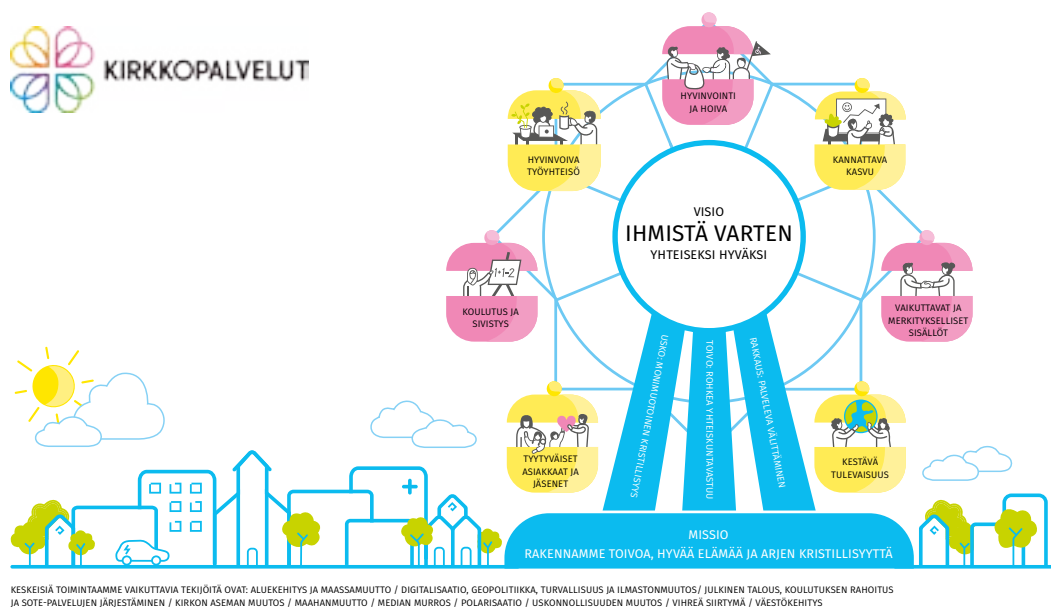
KIRKKOPALVELUT

HYVINVOINTI JA HOIVA

HYVINVOIVA TYÖYHTEISÖ

KANNATTAVA KASVU

VISIO
IHMISTÄ VARTEN
YHTEISEKSI HYVÄKSI

1+1=2

KOULUTUS JA SIVISTYS

VAIKUTTAVAT JA MERKITYKSELLISET SISÄLLÖT

USKO: MONIMUOTOINEN KRISTILLISYYS

TOIVO: ROHKEA YHTEISKUNTAVASTUU

RAKKAUS: PALVELEVA VÄLITTÄMINEN

TYYTYVÄISET ASIAKKAAT JA JÄSENET

KESTÄVÄ TULEVAISUUS

MISSIO
RAKENNAMME TOIVOA, HYVÄÄ ELÄMÄÄ JA ARJEN KRISTILLISYYTTÄ

KESKEISIÄ TOIMINTAAMME VAIKUTTAVIA TEKIJÖITÄ OVAT: ALUEKEHITYS JA MAASSAMUUTTO / DIGITALISAATIO, GEOPOLITIIKKA, TURVALLISUUS JA ILMASTONMUUTOS/ JULKINEN TALOUS, KOULUTUKSEN RAHOITUS JA SOTE-PALVELUJEN JÄRJESTÄMINEN / KIRKON ASEMAN MUUTOS / MAAHANMUUTTO / MEDIAN MURROS / POLARISAATIO / USKONNOLLISUUDEN MUUTOS / VIHREÄ SIIRTYMÄ / VÄESTÖKEHITYS